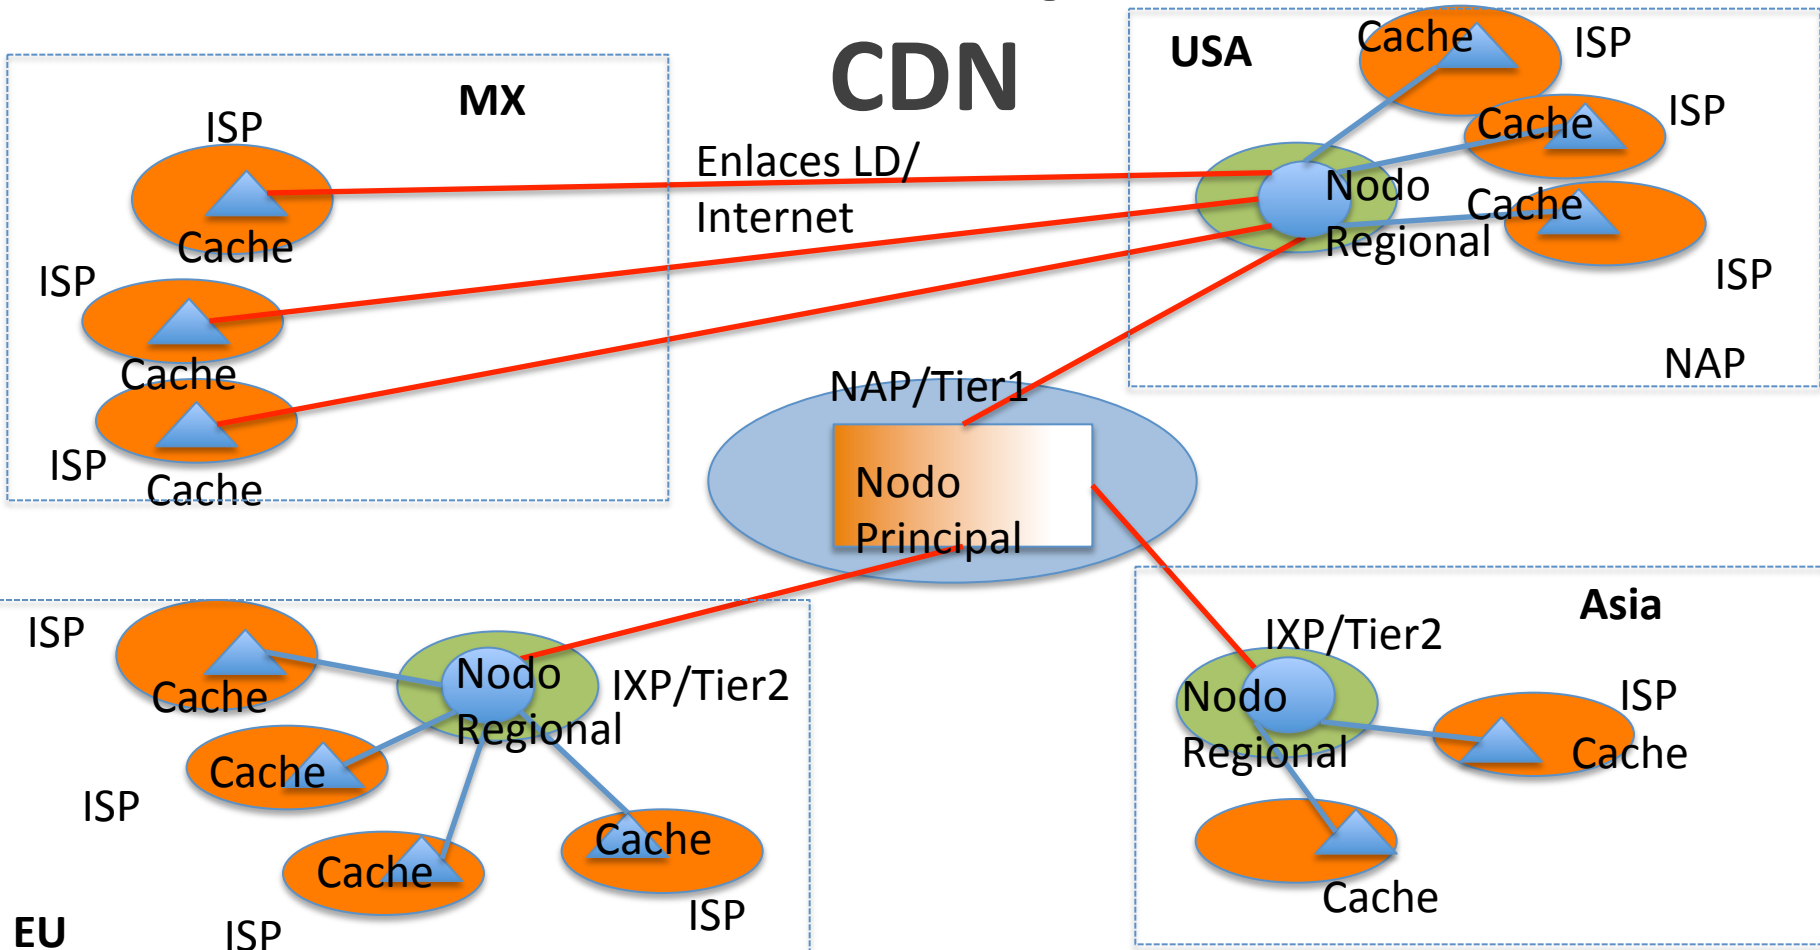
CDN

MX

ISP

Cache

ISP

Cache

ISP

Cache

Enlaces LD/ Internet

USA

Cache

ISP

Cache

ISP

Nodo Regional

Cache

ISP

NAP

NAP/Tier1

Nodo Principal

ISP

Cache

Nodo Regional

IXP/Tier2

Cache

ISP

Cache

Cache

ISP

EU

ISP

Asia

IXP/Tier2

Nodo Regional

ISP

Cache

Cache